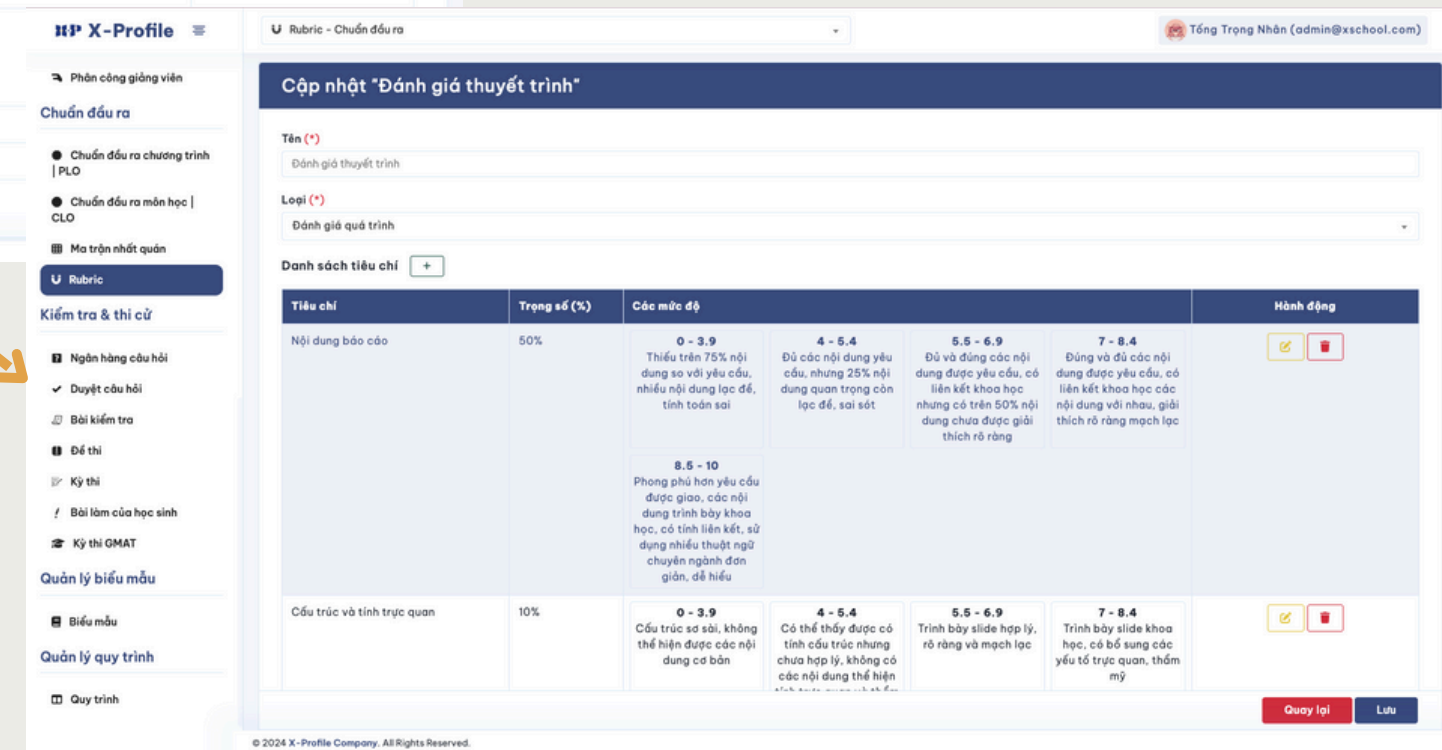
XP X-Profile

Phân công giảng viên

Chuẩn đầu ra

Chuẩn đầu ra chương trình | PLO

Chuẩn đầu ra môn học | CLO

Ma trận nhất quán

Rubric

Kiểm tra & thi cử

Ngân hàng câu hỏi

Duyệt câu hỏi

Bài kiểm tra

Đề thi

Kỳ thi

Bài làm của học sinh

Kỳ thi GMAT

Quản lý biểu mẫu

Biểu mẫu

Quản lý quy trình

Quy trình

Rubric - Chuẩn đầu ra

Tống Trọng Nhân (admin@xschool.com)

Cập nhật "Đánh giá thuyết trình"

Tên (*)

Đánh giá thuyết trình

Loại (*)

Đánh giá quá trình

Danh sách tiêu chí +

| Tiêu chí | Trọng số (%) | Các mức độ | Hành động |
|---|---|---|---|
| Nội dung báo cáo | 50% | 0 - 3.9 Thiếu trên 75% nội dung so với yêu cầu, nhiều nội dung lạc đề, tính toán sai; 4 - 5.4 Đủ các nội dung yêu cầu, nhưng 25% nội dung quan trọng còn lạc đề, sai sót; 5.5 - 6.9 Đủ và đúng các nội dung được yêu cầu, có liên kết khoa học nhưng có trên 50% nội dung chưa được giải thích rõ ràng; 7 - 8.4 Đúng và đủ các nội dung được yêu cầu, có liên kết khoa học các nội dung với nhau, giải thích rõ ràng mạch lạc; 8.5 - 10 Phong phú hơn yêu cầu được giao, các nội dung trình bày khoa học, có tính liên kết, sử dụng nhiều thuật ngữ chuyên ngành đơn giản, dễ hiểu | |
| Cấu trúc và tính trực quan | 10% | 0 - 3.9 Cấu trúc sơ sài, không thể hiện được các nội dung cơ bản; 4 - 5.4 Có thể thấy được có tính cấu trúc nhưng chưa hợp lý, không có các nội dung thể hiện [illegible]; 5.5 - 6.9 Trình bày slide hợp lý, rõ ràng và mạch lạc; 7 - 8.4 Trình bày slide khoa học, có bổ sung các yếu tố trực quan, thẩm mỹ | |

Quay lại Lưu

© 2024 X-Profile Company. All Rights Reserved.